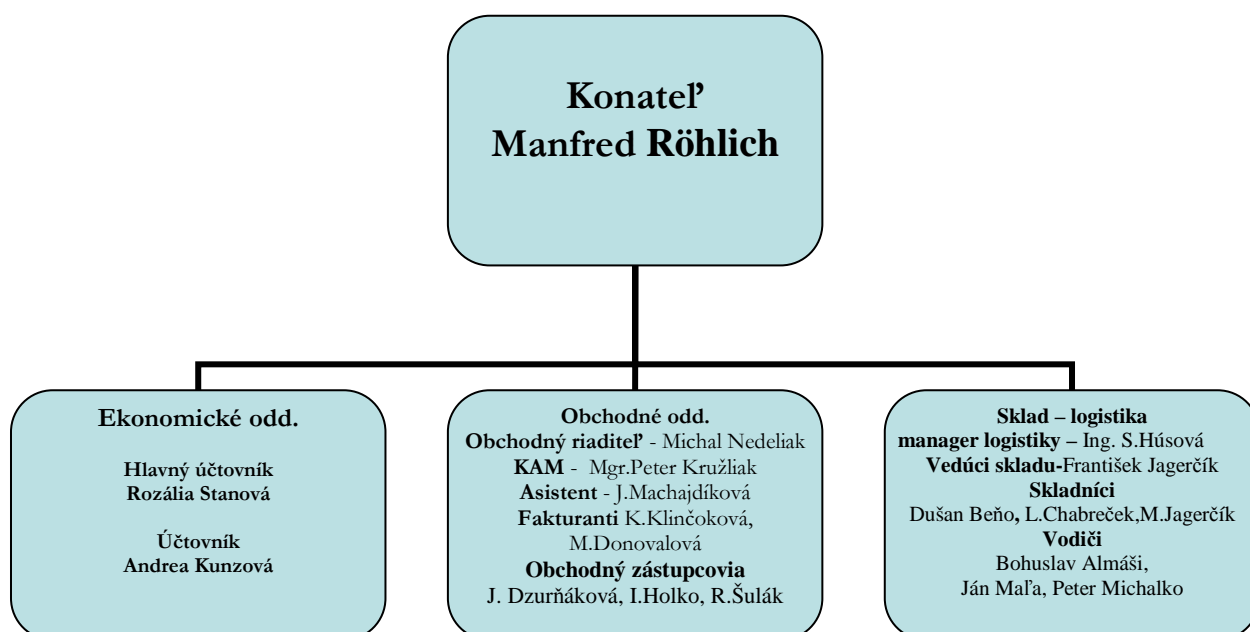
Konateľ
Manfred Röhlich

Ekonomické odd.

Hlavný účtovník
Rozália Stanová

Účtovník
Andrea Kunzová

Obchodné odd.
Obchodný riaditeľ - Michal Nedeliak
KAM - Mgr.Peter Kružliak
Asistent - J.Machajdíková
Fakturanti K.Klinčoková, M.Donovalová
Obchodný zástupcovia
J. Dzurňáková, I.Holko, R.Šulák

Sklad – logistika
manager logistiky – Ing. S.Húsová
Vedúci skladu-František Jagerčík
Skladníci
Dušan Beňo, L.Chabreček,M.Jagerčík
Vodiči
Bohuslav Almáši,
Ján Maľa, Peter Michalko